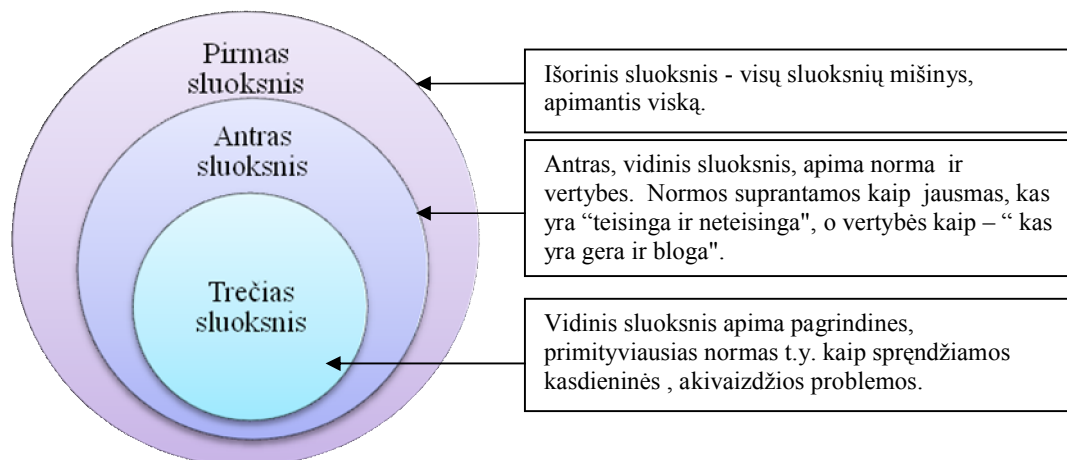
Pirmas sluoksnis

Antras sluoksnis

Trečias sluoksnis

Išorinis sluoksnis - visų sluoksnių mišinys, apimantis viską.

Antras, vidinis sluoksnis, apima norma ir vertybes. Normos suprantamos kaip jausmas, kas yra “teisinga ir neteisinga", o vertybės kaip – “ kas yra gera ir bloga".

Vidinis sluoksnis apima pagrindines, primityviausias normas t.y. kaip sprendžiamos kasdieninės , akivaizdžios problemos.